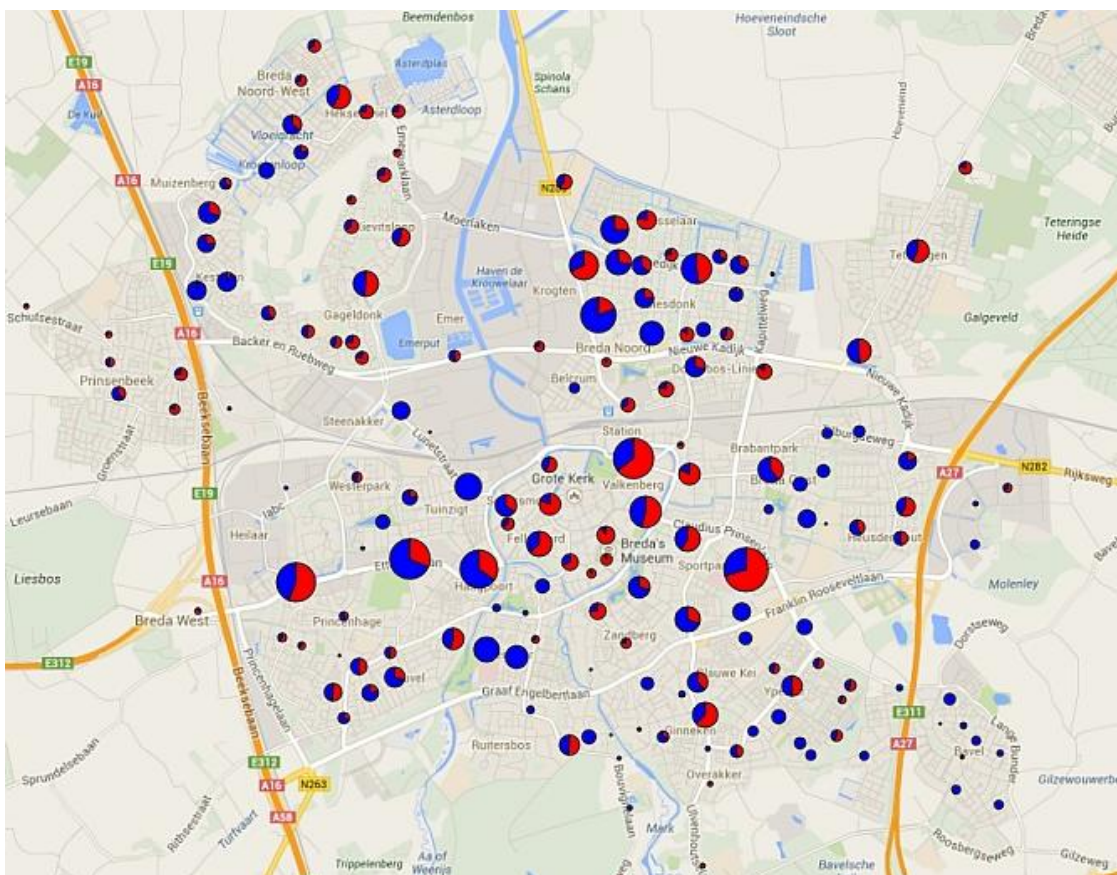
Beemdenbos
Hoeveneindsche Sloot
E19
A16
De Kuil
Breda Noord-West
Asterdplas
Spinola Schans
Asterdloop
Vloeigracht
Heksenwiel
Emerstraat
Kroeten
Muizenberg
A16
N285
Hoeveneind
Moerlaken
Teteringse Heide
Haven de Krouwelaar
E19
Kesteren
Gageldonk
Emer
Krogten
Hesdonk
Teteringen
Schulsestraat
Galgeveld
A16
Emerput
Breda Noord
Nieuwe Kadijk
Backer en Ruebweg
Doelbos-Linie
Prinsenbeek
Belcrum
Nieuwe Kadijk
Steenakker
Lunetstraat
Station
Brabantpark
Tilburgseweg
Groenstraat
Beeksebaan
Grote Kerk
Valkenberg
A27
N282
Rijksweg
E19
Westerpark
Tuinzigt
Leursebaan
Fellenoord
Claudius Prinsenlaan
Heilaar
Breda's Museum
Heusdenhout
Liesbos
A16
Hagenpoort
Sportpark
Molenley
Breda West
Princenhage
Franklin Rooseveltlaan
Dorsteweg
E312
Zandberg
Princenhagelaan
Beeksebaan
Blauwe Kei
Graaf Engelbertlaan
Ypelaar
E311
Lange Bunder
Ginneken
Ruitersbos
A27
Bavel
E312
Sprundelsebaan
A16
N263
Gilzewouwerbe
Overakker
A58
Rithsestraat
Turfvaart
Bouvignelaan
Ulvenhoutselaan
Mark
Roosbergseweg
Trippelenberg
Aa of Weerijs
Bavelsche
Gilzeweg